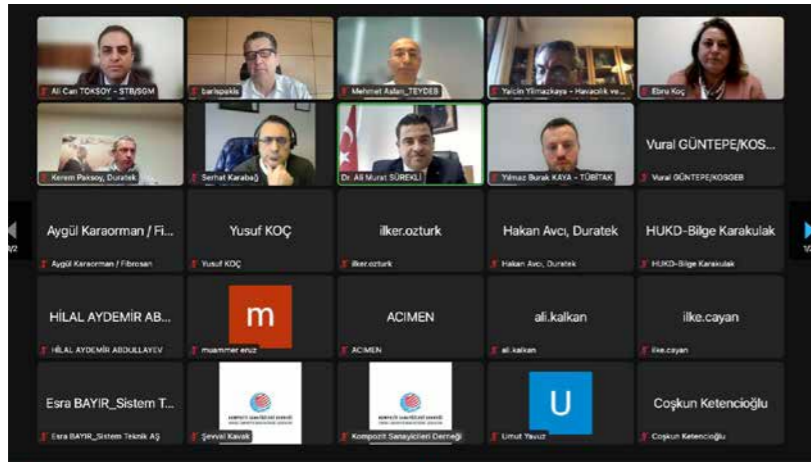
Ali Can TOKSOY - STB/SGM
barispakis
Mehmet Aslan_TEYDEB
Yalcin Yilmazkaya - Havacılık ve...
Ebru Koç

Kerem Paksoy, Duratek
Serhat Karabağ
Dr. Ali Murat SÜREKLİ
Yılmaz Burak KAYA - TÜBİTAK
Vural GÜNTEPE/KOS...
Vural GÜNTEPE/KOSGEB

Aygül Karaorman / Fi...
Aygül Karaorman / Fibrosan
Yusuf KOÇ
Yusuf KOÇ
ilker.ozturk
ilker.ozturk
Hakan Avcı, Duratek
Hakan Avcı, Duratek
HUKD-Bilge Karakulak
HUKD-Bilge Karakulak

HİLAL AYDEMİR AB...
HİLAL AYDEMİR ABDULLAYEV
m
muammer eruz
ACIMEN
ACIMEN
ali.kalkan
ali.kalkan
ilke.cayan
ilke.cayan

Esra BAYIR_Sistem T...
Esra BAYIR_Sistem Teknik AŞ
Şevval Kavak
Kompozit Sanayicileri Derneği
U
Umut Yavuz
Coşkun Ketencioğlu
Coşkun Ketencioğlu